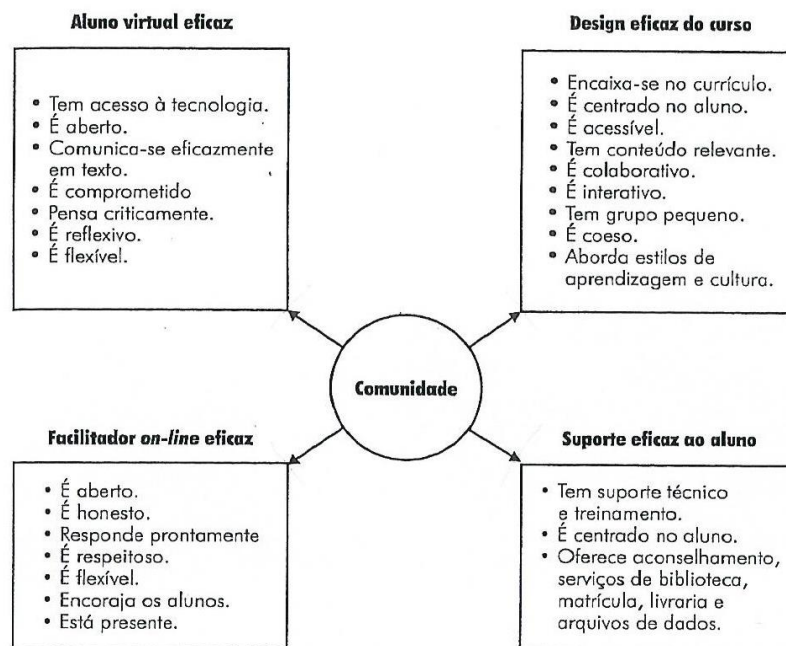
Aluno virtual eficaz

- Tem acesso à tecnologia.
- É aberto.
- Comunica-se eficazmente em texto.
- É comprometido
- Pensa criticamente.
- É reflexivo.
- É flexível.

Design eficaz do curso

- Encaixa-se no currículo.
- É centrado no aluno.
- É acessível.
- Tem conteúdo relevante.
- É colaborativo.
- É interativo.
- Tem grupo pequeno.
- É coeso.
- Aborda estilos de aprendizagem e cultura.

Comunidade

Facilitador *on-line* eficaz

- É aberto.
- É honesto.
- Responde prontamente
- É respeitoso.
- É flexível.
- Encoraja os alunos.
- Está presente.

Suporte eficaz ao aluno

- Tem suporte técnico e treinamento.
- É centrado no aluno.
- Oferece aconselhamento, serviços de biblioteca, matrícula, livraria e arquivos de dados.